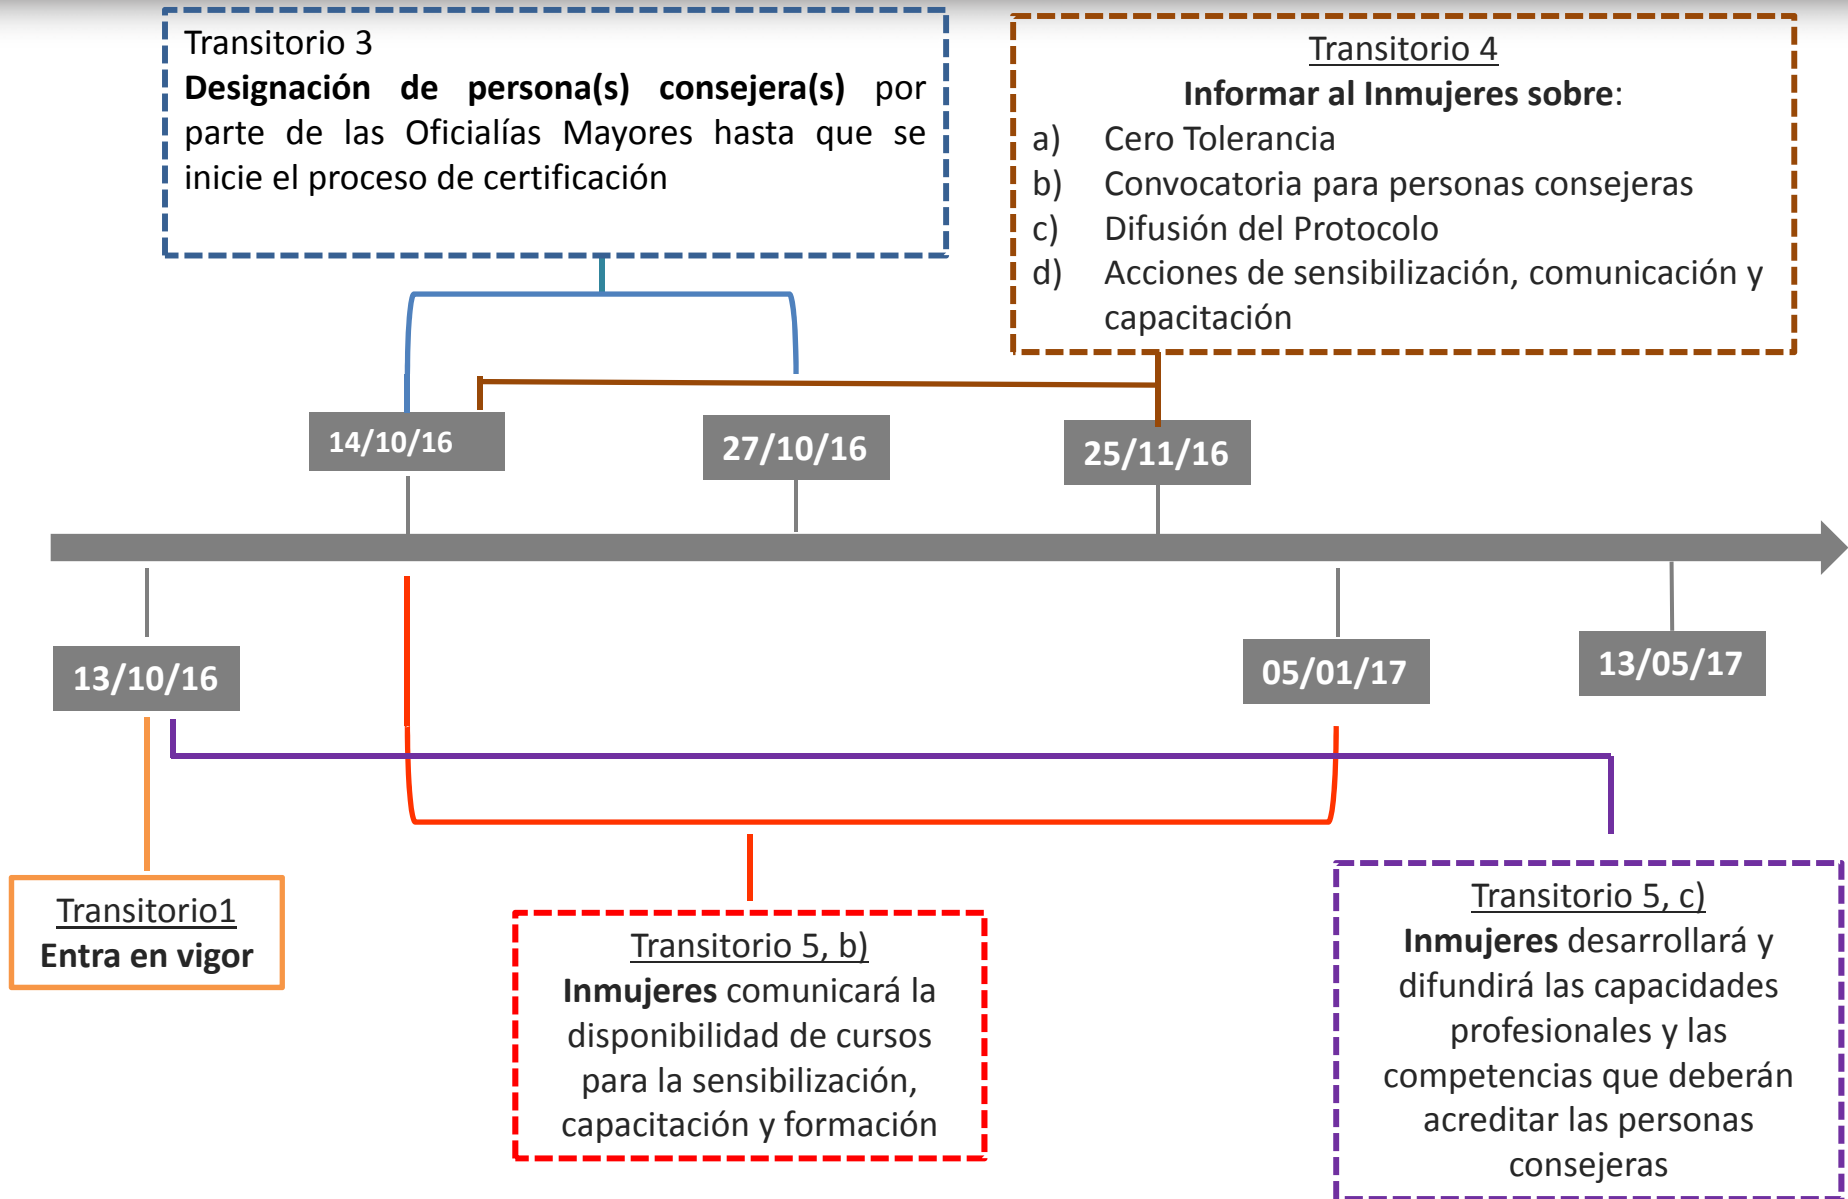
Transitorio 3
**Designación de persona(s) consejera(s)** por parte de las Oficialías Mayores hasta que se inicie el proceso de certificación

Transitorio 4
**Informar al Inmujeres sobre**:
a) Cero Tolerancia
b) Convocatoria para personas consejeras
c) Difusión del Protocolo
d) Acciones de sensibilización, comunicación y capacitación

14/10/16

27/10/16

25/11/16

13/10/16

05/01/17

13/05/17

Transitorio1
**Entra en vigor**

Transitorio 5, b)
**Inmujeres** comunicará la disponibilidad de cursos para la sensibilización, capacitación y formación

Transitorio 5, c)
**Inmujeres** desarrollará y difundirá las capacidades profesionales y las competencias que deberán acreditar las personas consejeras